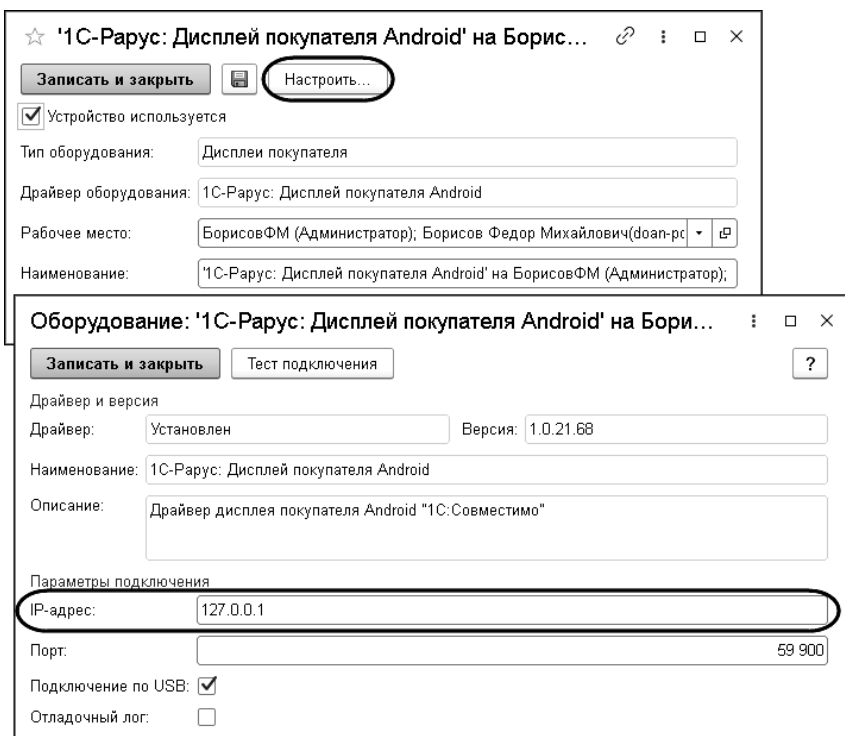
'1С-Рарус: Дисплей покупателя Android' на Борис...

Записать и закрыть

Настроить...

Устройство используется

Тип оборудования: Дисплеи покупателя

Драйвер оборудования: 1С-Рарус: Дисплей покупателя Android

Рабочее место: БорисовФМ (Администратор); Борисов Федор Михайлович(doan-pc

Наименование: '1С-Рарус: Дисплей покупателя Android' на БорисовФМ (Администратор);

Оборудование: '1С-Рарус: Дисплей покупателя Android' на Бори...

Записать и закрыть

Тест подключения

?

Драйвер и версия

Драйвер: Установлен

Версия: 1.0.21.68

Наименование: 1С-Рарус: Дисплей покупателя Android

Описание: Драйвер дисплея покупателя Android "1С:Совместимо"

Параметры подключения

IP-адрес: 127.0.0.1

Порт: 59 900

Подключение по USB: ☑

Отладочный лог: ☐